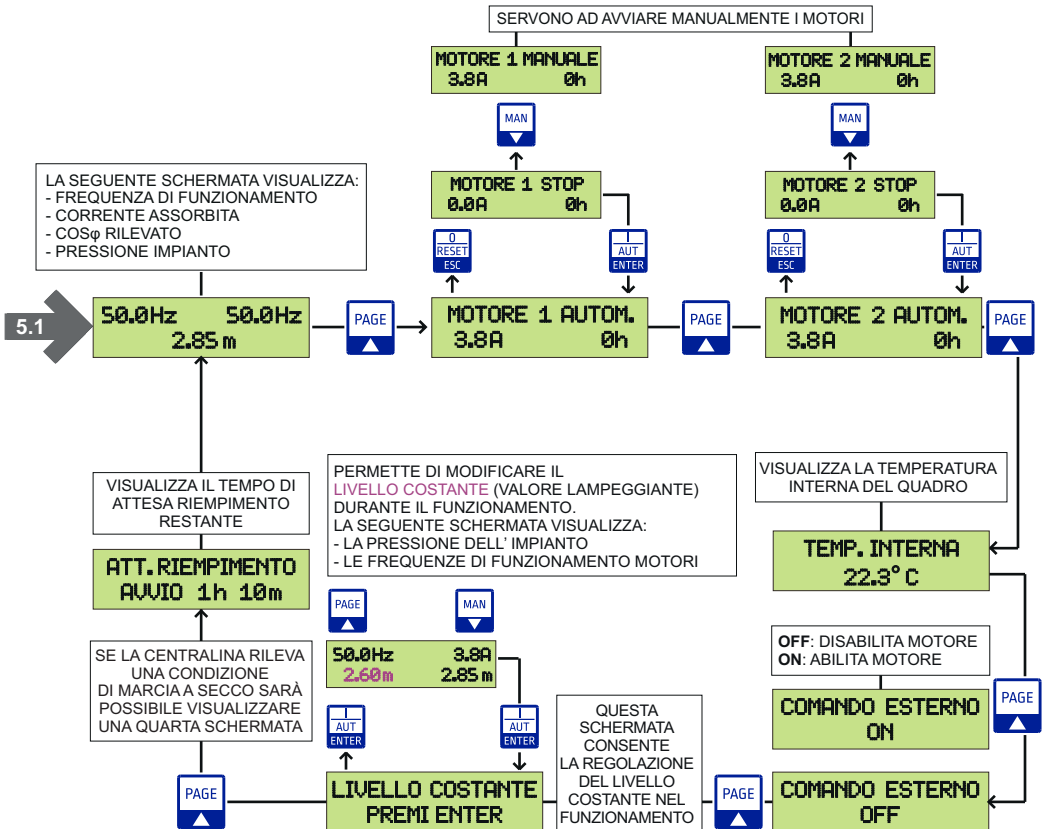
SERVONO AD AVVIARE MANUALMENTE I MOTORI

MOTORE 1 MANUALE
3.8A 0h

MOTORE 2 MANUALE
3.8A 0h

MAN

MAN

LA SEGUENTE SCHERMATA VISUALIZZA:
- FREQUENZA DI FUNZIONAMENTO
- CORRENTE ASSORBITA
- COSφ RILEVATO
- PRESSIONE IMPIANTO

MOTORE 1 STOP
0.0A 0h

MOTORE 2 STOP
0.0A 0h

0 RESET ESC

AUT ENTER

0 RESET ESC

AUT ENTER

5.1

50.0Hz 50.0Hz
2.85 m

PAGE

MOTORE 1 AUTOM.
3.8A 0h

PAGE

MOTORE 2 AUTOM.
3.8A 0h

PAGE

VISUALIZZA IL TEMPO DI ATTESA RIEMPIMENTO RESTANTE

PERMETTE DI MODIFICARE IL LIVELLO COSTANTE (VALORE LAMPEGGIANTE) DURANTE IL FUNZIONAMENTO.
LA SEGUENTE SCHERMATA VISUALIZZA:
- LA PRESSIONE DELL' IMPIANTO
- LE FREQUENZE DI FUNZIONAMENTO MOTORI

VISUALIZZA LA TEMPERATURA INTERNA DEL QUADRO

ATT.RIEMPIMENTO
AVVIO 1h 10m

TEMP. INTERNA
22.3° C

PAGE

MAN

50.0Hz 3.8A
2.60m 2.85 m

OFF: DISABILITA MOTORE
ON: ABILITA MOTORE

SE LA CENTRALINA RILEVA UNA CONDIZIONE DI MARCIA A SECCO SARÀ POSSIBILE VISUALIZZARE UNA QUARTA SCHERMATA

AUT ENTER

AUT ENTER

QUESTA SCHERMATA CONSENTE LA REGOLAZIONE DEL LIVELLO COSTANTE NEL FUNZIONAMENTO

COMANDO ESTERNO
ON

PAGE

PAGE

LIVELLO COSTANTE
PREMI ENTER

PAGE

COMANDO ESTERNO
OFF